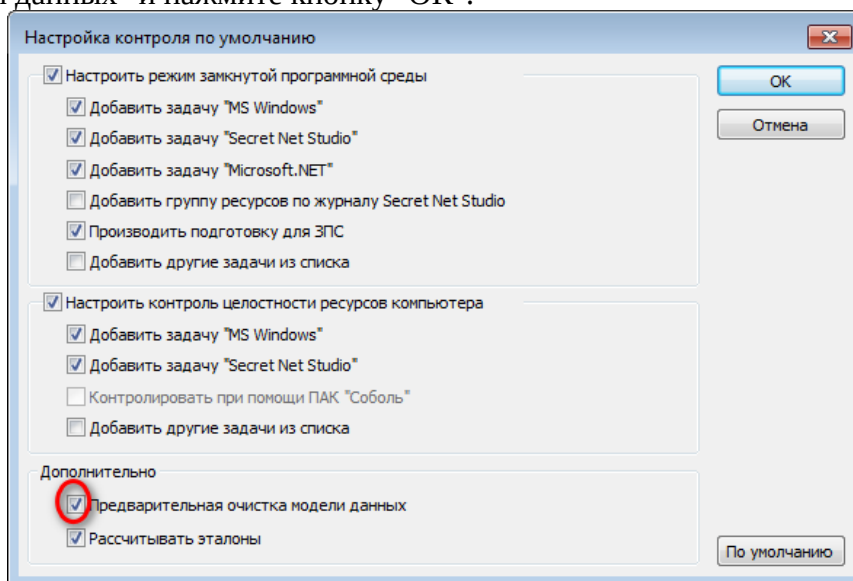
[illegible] данных" и нажмите кнопку "ОК".

Настройка контроля по умолчанию

Настроить режим замкнутой программной среды
Добавить задачу "MS Windows"
Добавить задачу "Secret Net Studio"
Добавить задачу "Microsoft.NET"
Добавить группу ресурсов по журналу Secret Net Studio
Производить подготовку для ЗПС
Добавить другие задачи из списка

Настроить контроль целостности ресурсов компьютера
Добавить задачу "MS Windows"
Добавить задачу "Secret Net Studio"
Контролировать при помощи ПАК "Соболь"
Добавить другие задачи из списка

Дополнительно
Предварительная очистка модели данных
Рассчитывать эталоны

OK
Отмена
По умолчанию